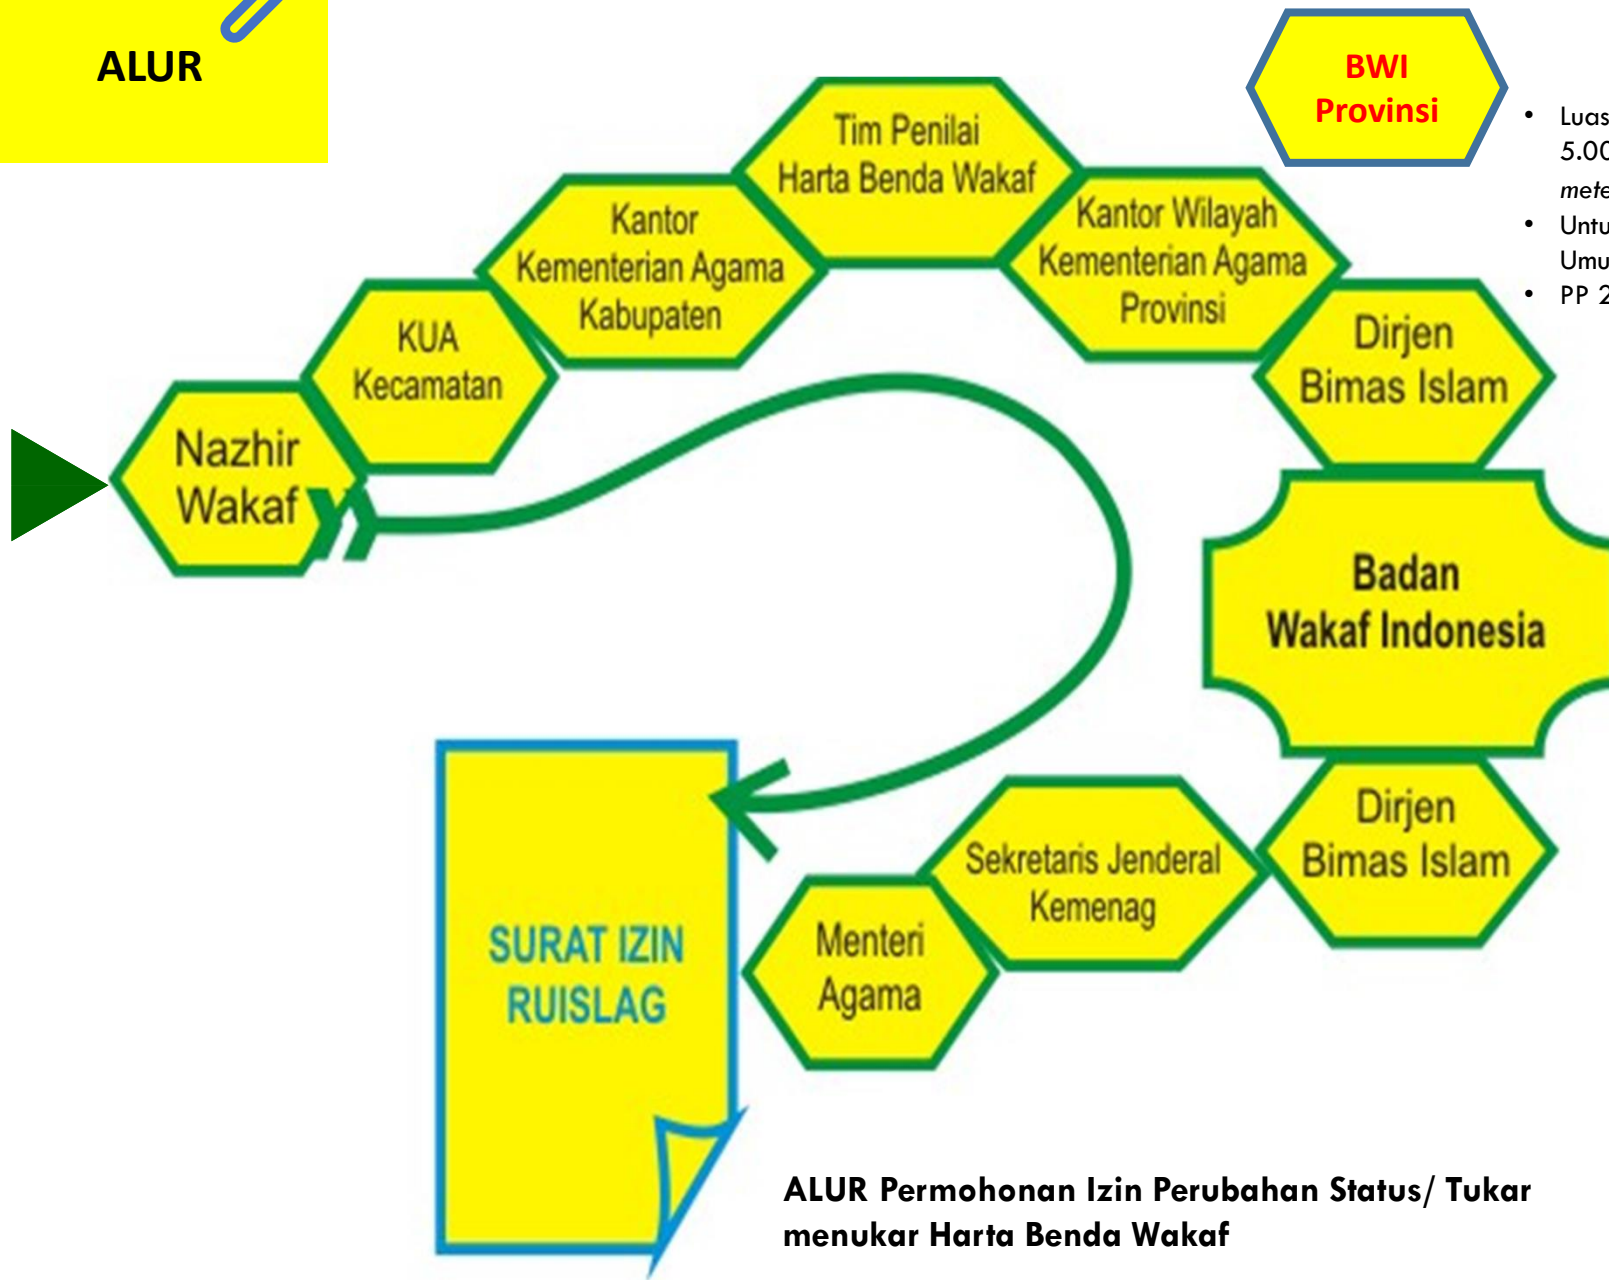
ALUR

BWI Provinsi

• Luas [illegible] 5.00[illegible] mete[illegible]
• Untu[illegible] Umu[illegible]
• PP 2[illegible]

Nazhir Wakaf

KUA Kecamatan

Kantor Kementerian Agama Kabupaten

Tim Penilai Harta Benda Wakaf

Kantor Wilayah Kementerian Agama Provinsi

Dirjen Bimas Islam

Badan Wakaf Indonesia

Dirjen Bimas Islam

Sekretaris Jenderal Kemenag

Menteri Agama

SURAT IZIN RUISLAG

ALUR Permohonan Izin Perubahan Status/ Tukar menukar Harta Benda Wakaf